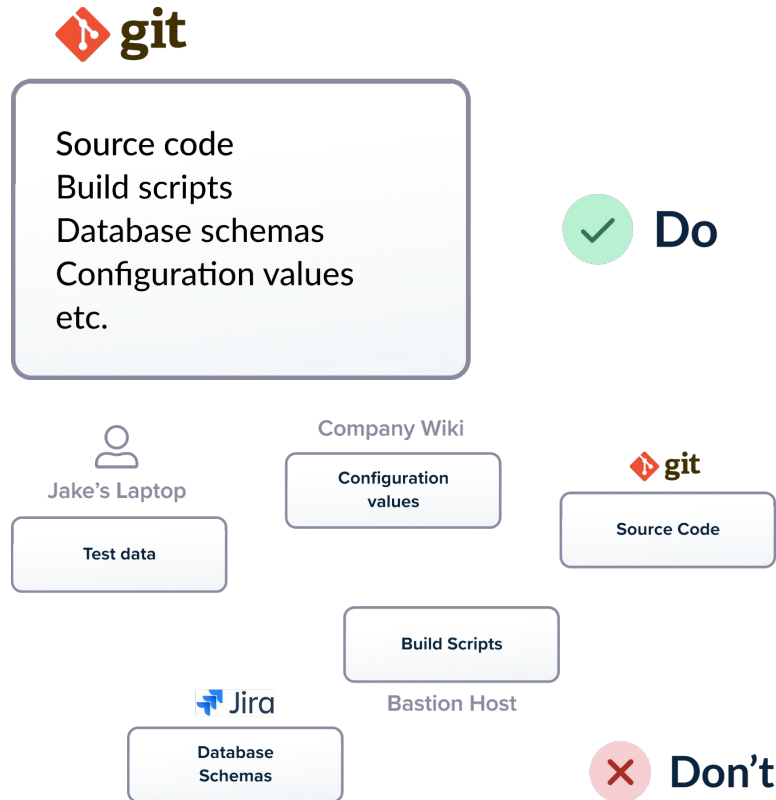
git

Source code
Build scripts
Database schemas
Configuration values
etc.

Do

Company Wiki

Configuration values

Jake's Laptop

Test data

git

Source Code

Build Scripts

Jira

Bastion Host

Database Schemas

Don't